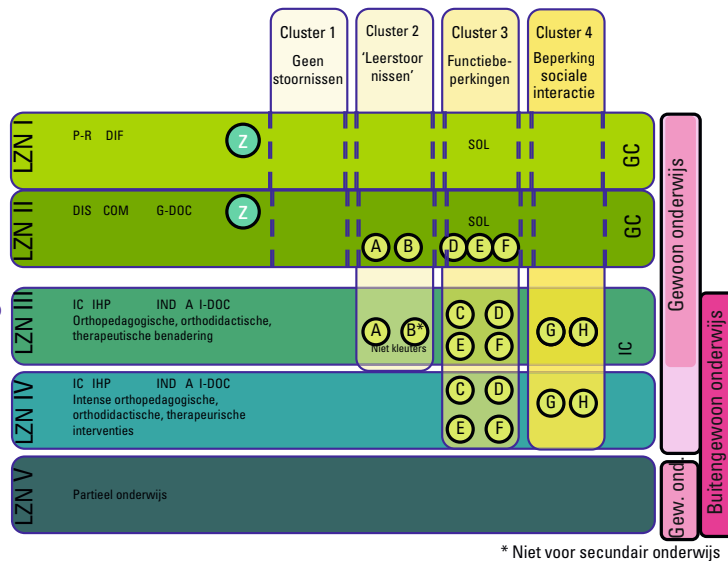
Cluster 1
Geen stoornissen

Cluster 2
'Leerstoornissen'

Cluster 3
Functiebeperkingen

Cluster 4
Beperking sociale interactie

LZN I
P-R DIF
Z
SOL
GC

LZN II
DIS COM G-DOC
Z
A B D E F
SOL
GC

LZN III
IC IHP IND A I-DOC
Orthopedagogische, orthodidactische, therapeutische benadering
A B*
Niet kleuters
C D E F
G H
IC

LZN IV
IC IHP IND A I-DOC
Intense orthopedagogische, orthodidactische, therapeurische interventies
C D E F
G H

LZN V
Partieel onderwijs

Gewoon onderwijs
Gew. ond.
Buitengewoon onderwijs

* Niet voor secundair onderwijs